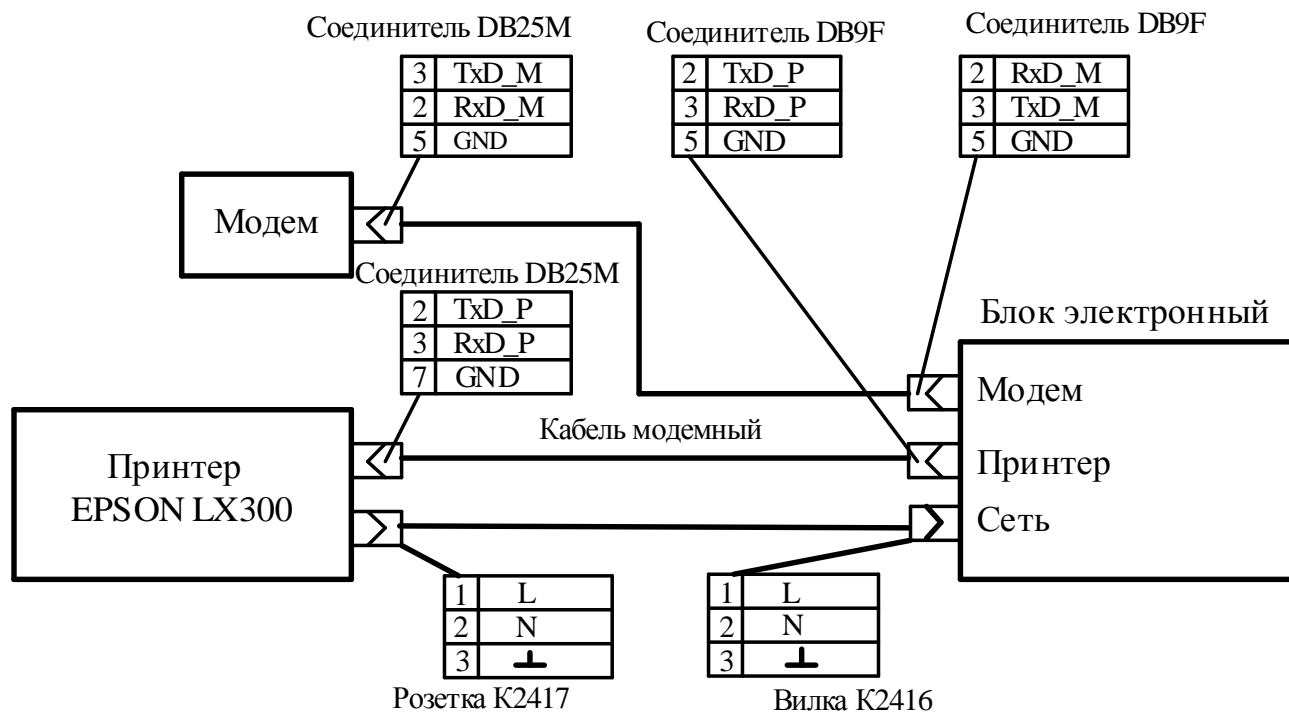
Соединитель DB25M

| 3 | TxD_M |
|---|---|
| 2 | RxD_M |
| 5 | GND |

Соединитель DB9F

| 2 | TxD_P |
|---|---|
| 3 | RxD_P |
| 5 | GND |

Соединитель DB9F

| 2 | RxD_M |
|---|---|
| 3 | TxD_M |
| 5 | GND |

Модем

Соединитель DB25M

| 2 | TxD_P |
|---|---|
| 3 | RxD_P |
| 7 | GND |

Блок электронный

Модем

Кабель модемный

Принтер

Принтер EPSON LX300

Сеть

| 1 | L |
|---|---|
| 2 | N |
| 3 | ⊥ |

Розетка К2417

| 1 | L |
|---|---|
| 2 | N |
| 3 | ⊥ |

Вилка К2416